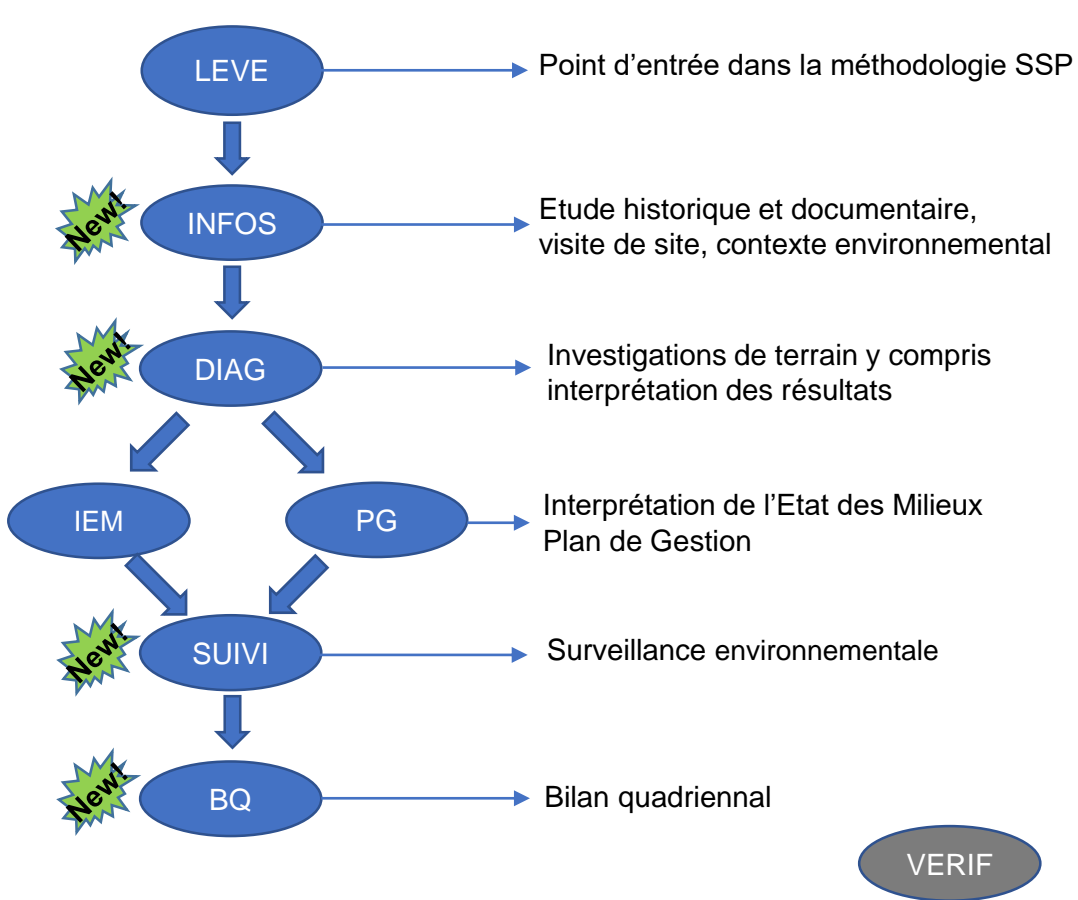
LEVE

Point d’entrée dans la méthodologie SSP

New!

INFOS

Etude historique et documentaire, visite de site, contexte environnemental

New!

DIAG

Investigations de terrain y compris interprétation des résultats

IEM

PG

Interprétation de l’Etat des Milieux
Plan de Gestion

New!

SUIVI

Surveillance environnementale

New!

BQ

Bilan quadriennal

VERIF